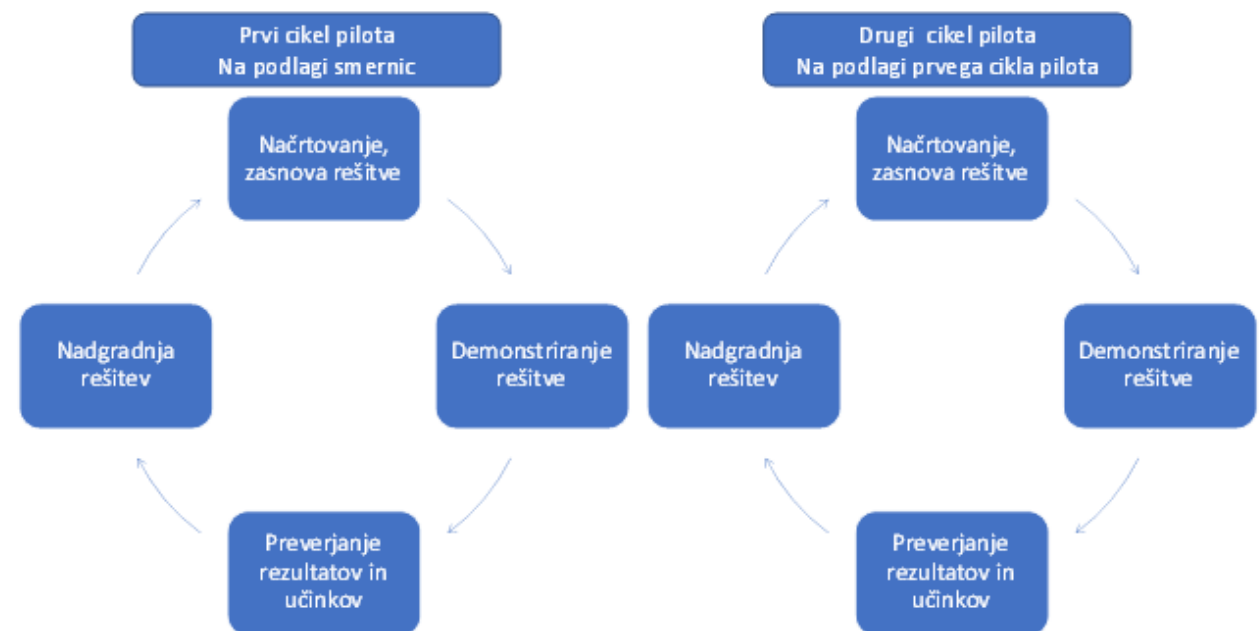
Prvi cikel pilota
Na podlagi smernic

Načrtovanje, zasnova rešitve

Demonstriranje rešitve

Preverjanje rezultatov in učinkov

Nadgradnja rešitev

Drugi cikel pilota
Na podlagi prvega cikla pilota

Načrtovanje, zasnova rešitve

Demonstriranje rešitve

Preverjanje rezultatov in učinkov

Nadgradnja rešitev